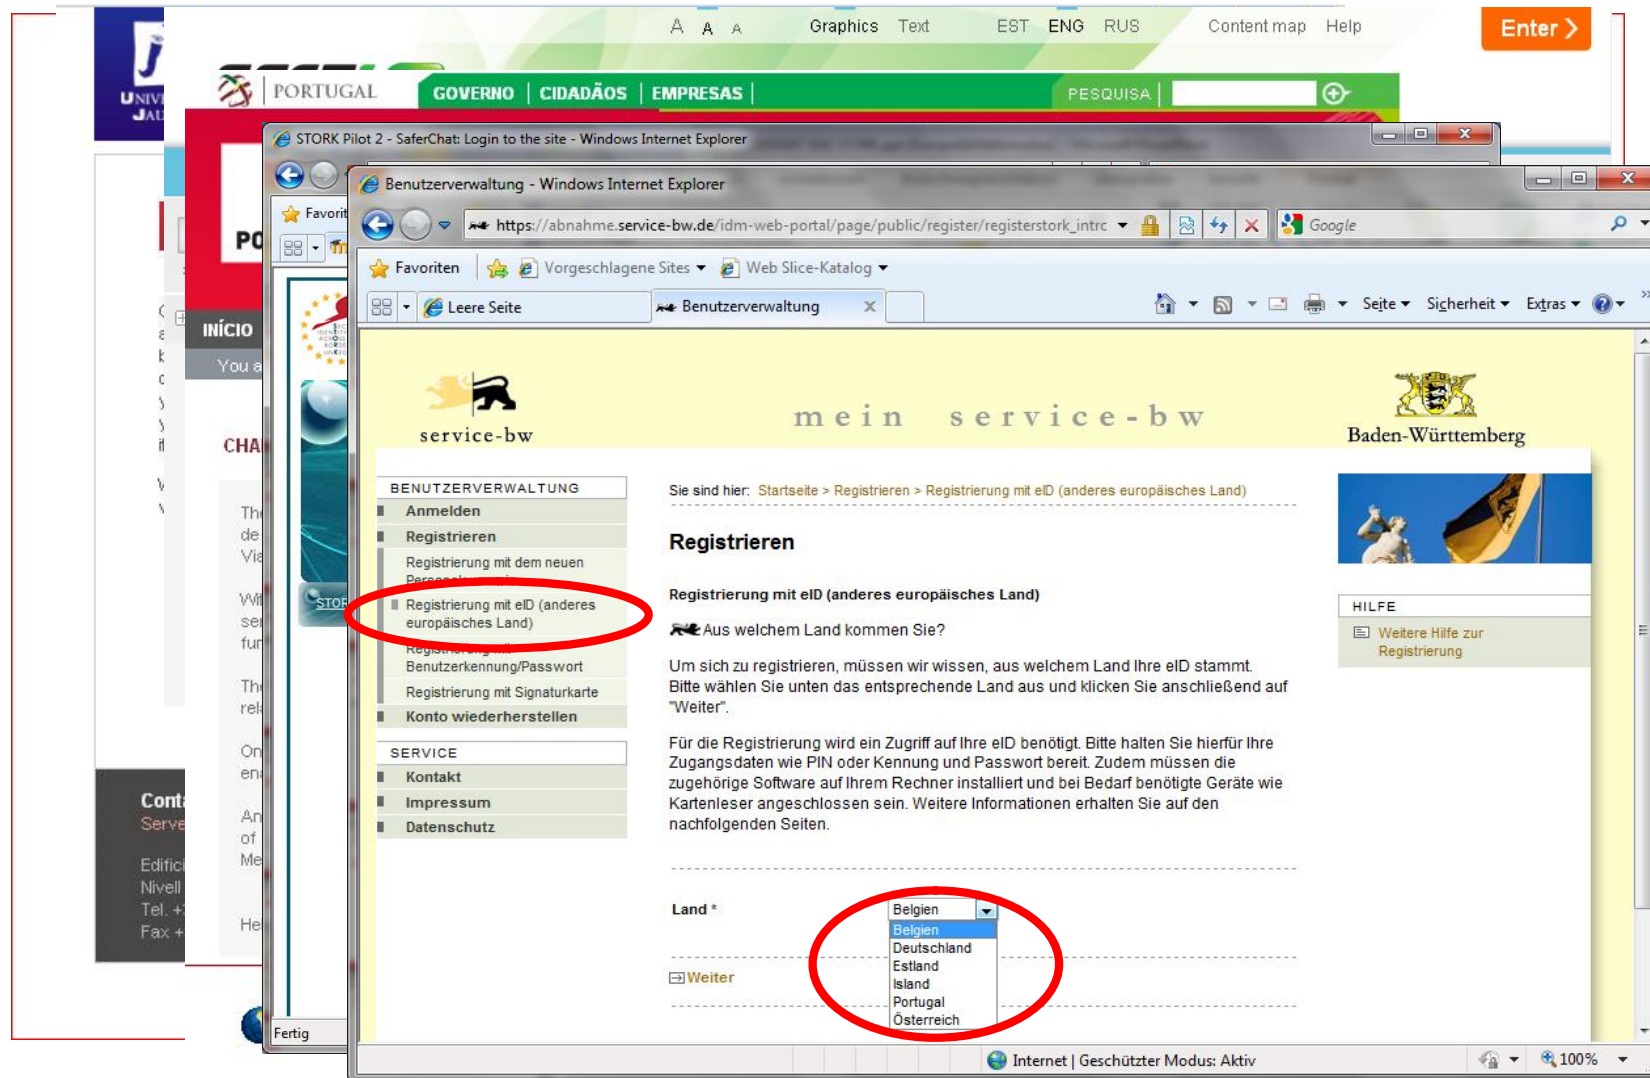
A A A Graphics Text EST ENG RUS Content map Help Enter

UNIV JAU

PORTUGAL GOVERNO | CIDADÃOS | EMPRESAS | PESQUISA

PO

INÍCIO

You a

CHA

The de Via

Wi ser fur

The rel

On en

An of Me

He

Cont Serv

Edifici Nivell Tel. + Fax +

STORK Pilot 2 - SaferChat: Login to the site - Windows Internet Explorer

Favorit

STOR

Fertig

Benutzerverwaltung - Windows Internet Explorer

https://abnahme.service-bw.de/idm-web-portal/page/public/register/registerstork_intrc

Google

Favoriten Vorgeschlagene Sites Web Slice-Katalog

Leere Seite Benutzerverwaltung

Seite Sicherheit Extras

service-bw

mein service-bw

Baden-Württemberg

BENUTZERVERWALTUNG

Anmelden

Registrieren

Registrierung mit dem neuen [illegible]

Registrierung mit eID (anderes europäisches Land)

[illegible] Benutzerkennung/Passwort

Registrierung mit Signaturkarte

Konto wiederherstellen

SERVICE

Kontakt

Impressum

Datenschutz

Sie sind hier: Startseite > Registrieren > Registrierung mit eID (anderes europäisches Land)

Registrieren

Registrierung mit eID (anderes europäisches Land)

Aus welchem Land kommen Sie?

Um sich zu registrieren, müssen wir wissen, aus welchem Land Ihre eID stammt. Bitte wählen Sie unten das entsprechende Land aus und klicken Sie anschließend auf "Weiter".

Für die Registrierung wird ein Zugriff auf Ihre eID benötigt. Bitte halten Sie hierfür Ihre Zugangsdaten wie PIN oder Kennung und Passwort bereit. Zudem müssen die zugehörige Software auf Ihrem Rechner installiert und bei Bedarf benötigte Geräte wie Kartenleser angeschlossen sein. Weitere Informationen erhalten Sie auf den nachfolgenden Seiten.

Land *

Belgien
Belgien
Deutschland
Estland
Island
Portugal
Österreich

Weiter

HILFE

Weitere Hilfe zur Registrierung

Internet | Geschützter Modus: Aktiv

100%